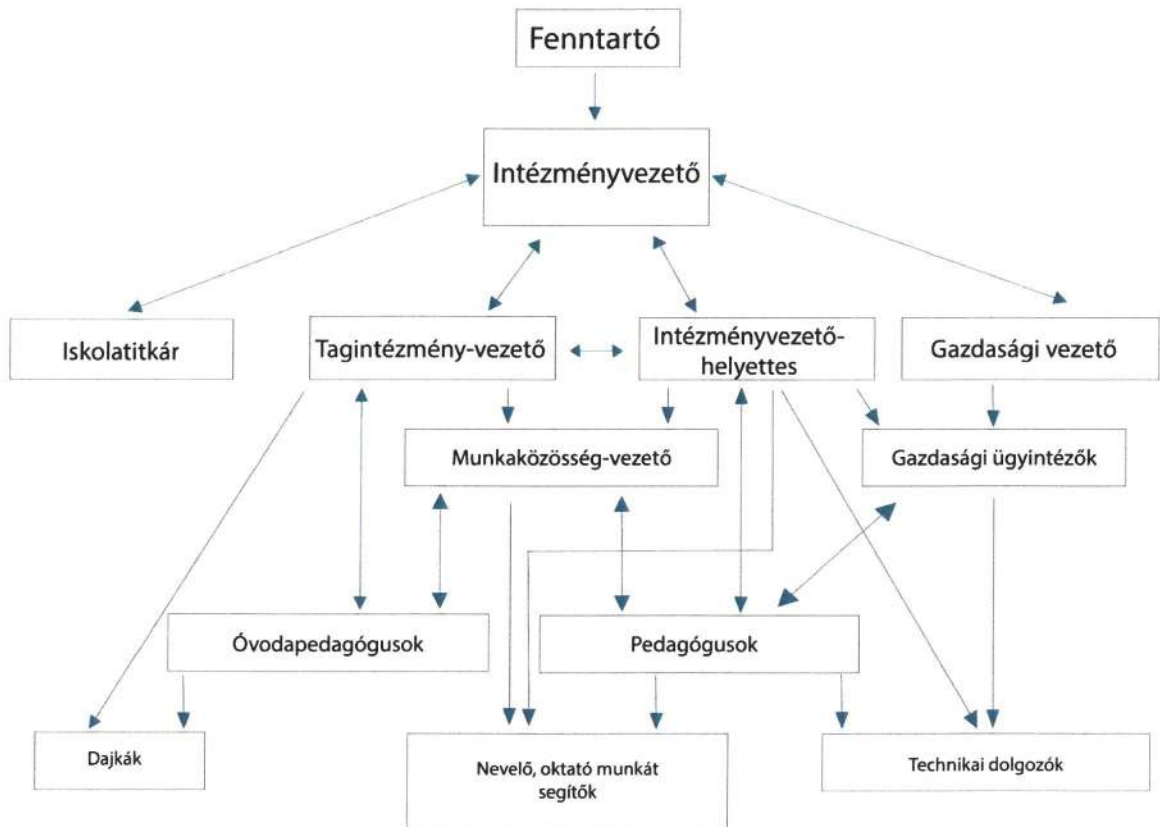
Fenntartó

Intézményvezető

Iskolatitkár

Tagintézmény-vezető

Intézményvezető-helyettes

Gazdasági vezető

Munkaközösség-vezető

Gazdasági ügyintézők

Óvodapedagógusok

Pedagógusok

Dajkák

Nevelő, oktató munkát segítők

Technikai dolgozók